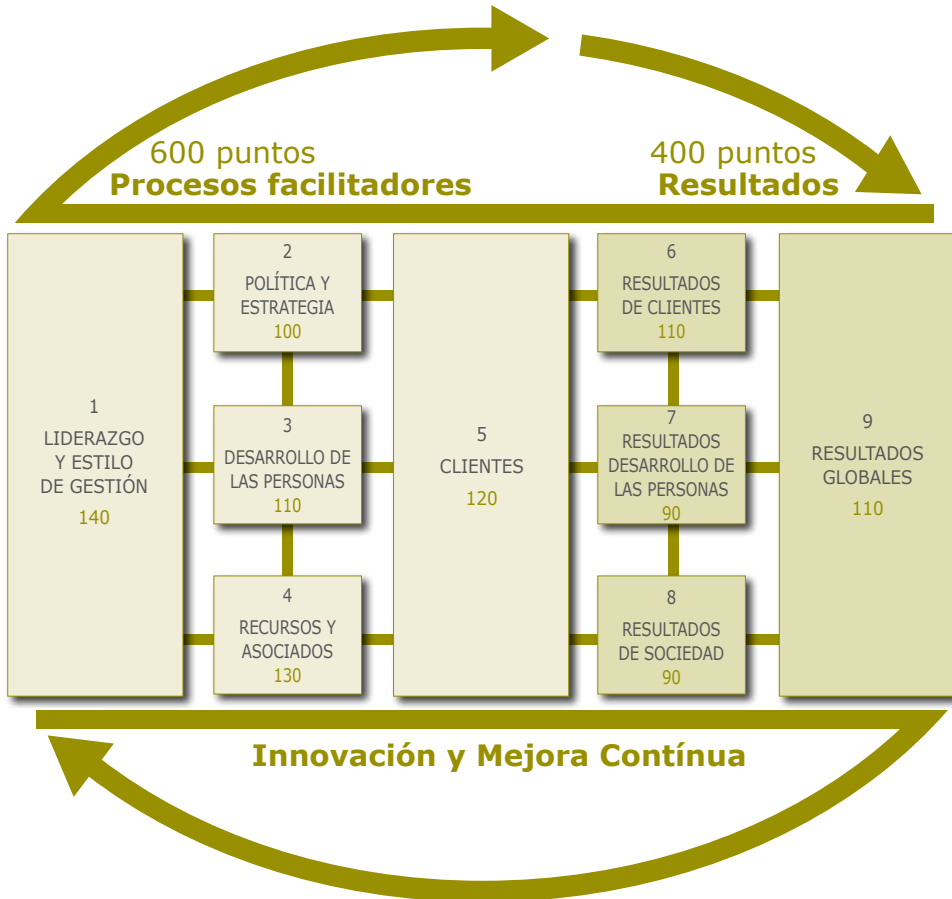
600 puntos
Procesos facilitadores

400 puntos
Resultados

1
LIDERAZGO
Y ESTILO
DE GESTIÓN
140

2
POLÍTICA Y
ESTRATEGIA
100

3
DESARROLLO DE
LAS PERSONAS
110

4
RECURSOS Y
ASOCIADOS
130

5
CLIENTES
120

6
RESULTADOS
DE CLIENTES
110

7
RESULTADOS
DESARROLLO DE
LAS PERSONAS
90

8
RESULTADOS
DE SOCIEDAD
90

9
RESULTADOS
GLOBALES
110

Innovación y Mejora Contínua